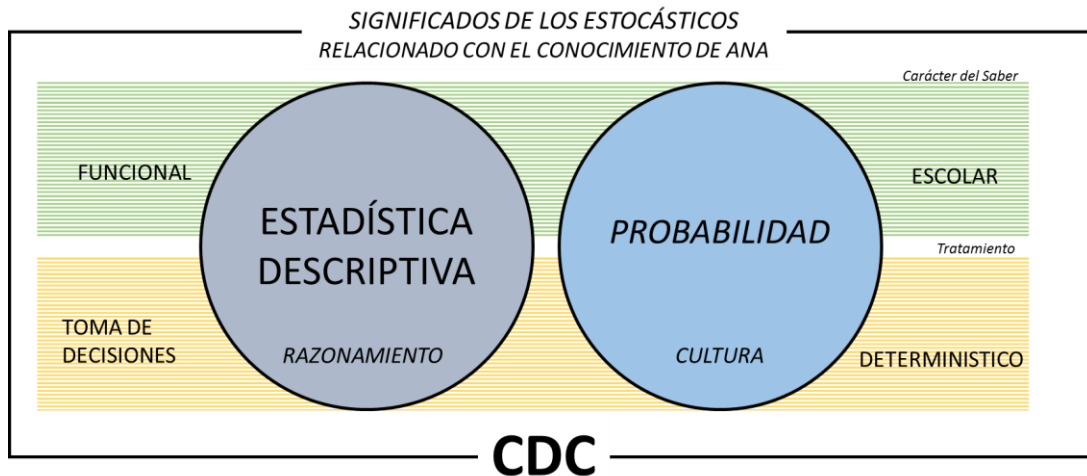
SIGNIFICADOS DE LOS ESTOCÁSTICOS
RELACIONADO CON EL CONOCIMIENTO DE ANA

Carácter del Saber

FUNCIONAL

ESTADÍSTICA DESCRIPTIVA

PROBABILIDAD

ESCOLAR

Tratamiento

TOMA DE DECISIONES

RAZONAMIENTO

CULTURA

DETERMINISTICO

CDC